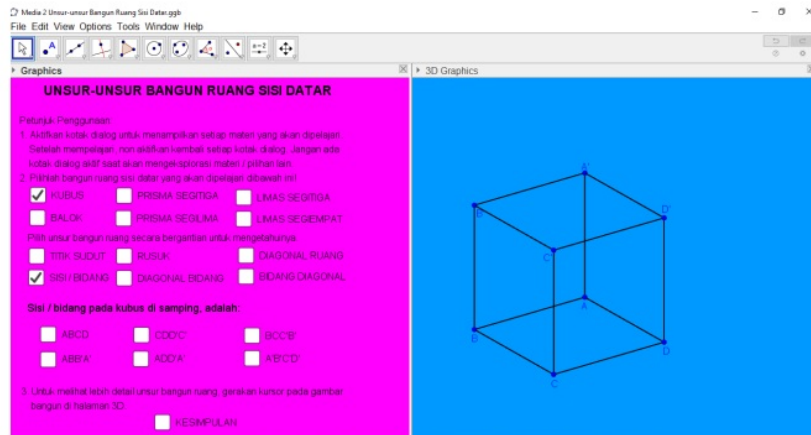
Media 2 Unsur-unsur Bangun Ruang Sisi Datar.ggb

File Edit View Options Tools Window Help

Graphics

3D Graphics

UNSUR-UNSUR BANGUN RUANG SISI DATAR

Petunjuk Penggunaan:

1. Aktifkan kotak dialog untuk menampilkan setiap materi yang akan dipelajari. Setelah mempelajari, non aktifkan kembali setiap kotak dialog. Jangan ada kotak dialog aktif saat akan mengeksplorasi materi / pilihan lain.

2. Pilihlah bangun ruang sisi datar yang akan dipelajari dibawah ini!

KUBUS PRISMA SEGITIGA LIMAS SEGITIGA

BALOK PRISMA SEGILIMA LIMAS SEGIEMPAT

Pilih unsur bangun ruang secara bergantian untuk mengetahuinya:

TITIK SUDUT RUSUK DIAGONAL RUANG

SISI / BIDANG DIAGONAL BIDANG BIDANG DIAGONAL

Sisi / bidang pada kubus di samping, adalah:

ABCD CDD'C' BCC'B'

ABB'A' ADD'A' A'B'C'D'

3. Untuk melihat lebih detail unsur bangun ruang, gerakan kursor pada gambar bangun di halaman 3D.

KESIMPULAN

A' B' D' C' A B D C